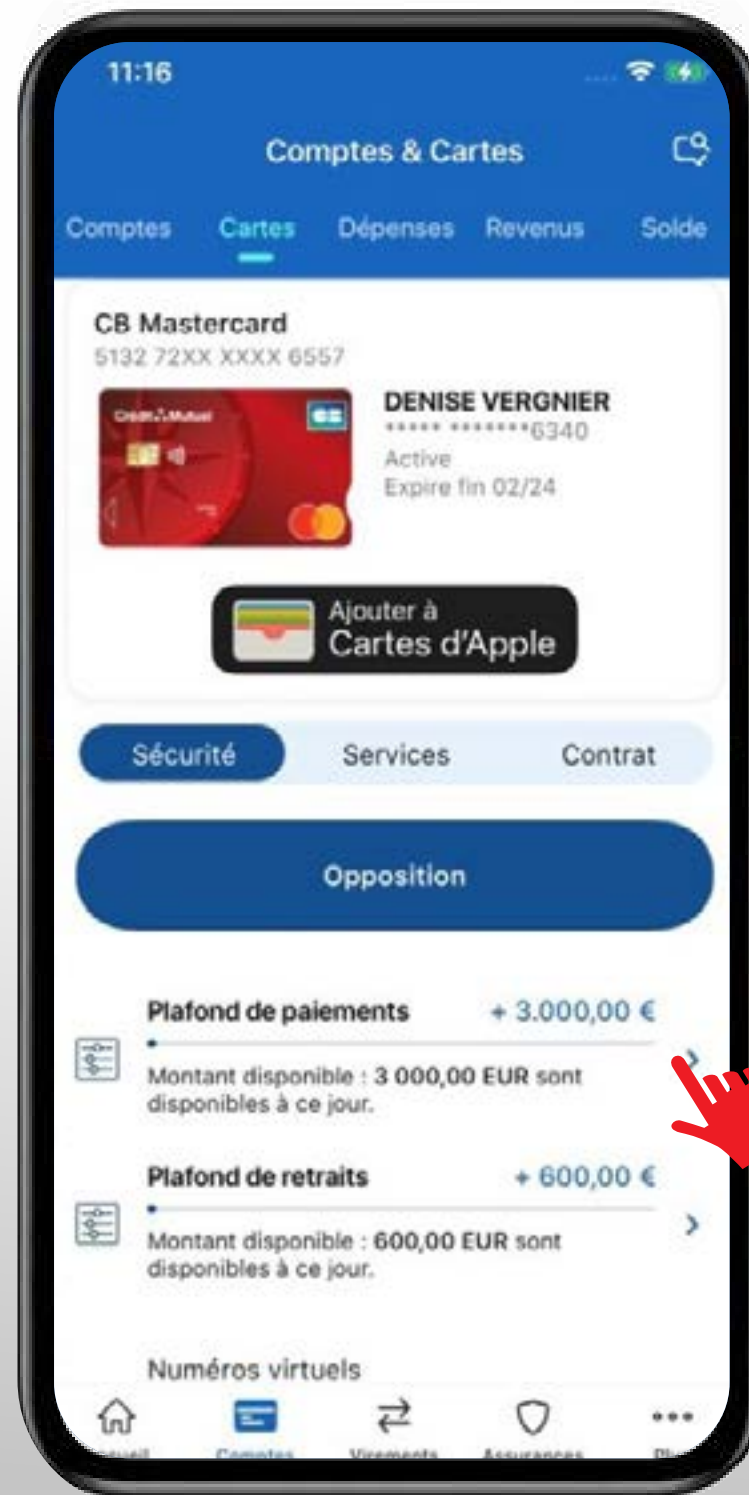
11:16

Comptes & Cartes

Comptes Cartes Dépenses Revenus Solde

CB Mastercard
5132 72XX XXXX 6557

Crédit Mutuel CB

DENISE VERGNIER
***** ********6340
Active
Expire fin 02/24

Ajouter à
Cartes d'Apple

Sécurité Services Contrat

Opposition

Plafond de paiements + 3.000,00 €
Montant disponible : 3 000,00 EUR sont disponibles à ce jour.

Plafond de retraits + 600,00 €
Montant disponible : 600,00 EUR sont disponibles à ce jour.

Numéros virtuels

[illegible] Comptes Virements Assurances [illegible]